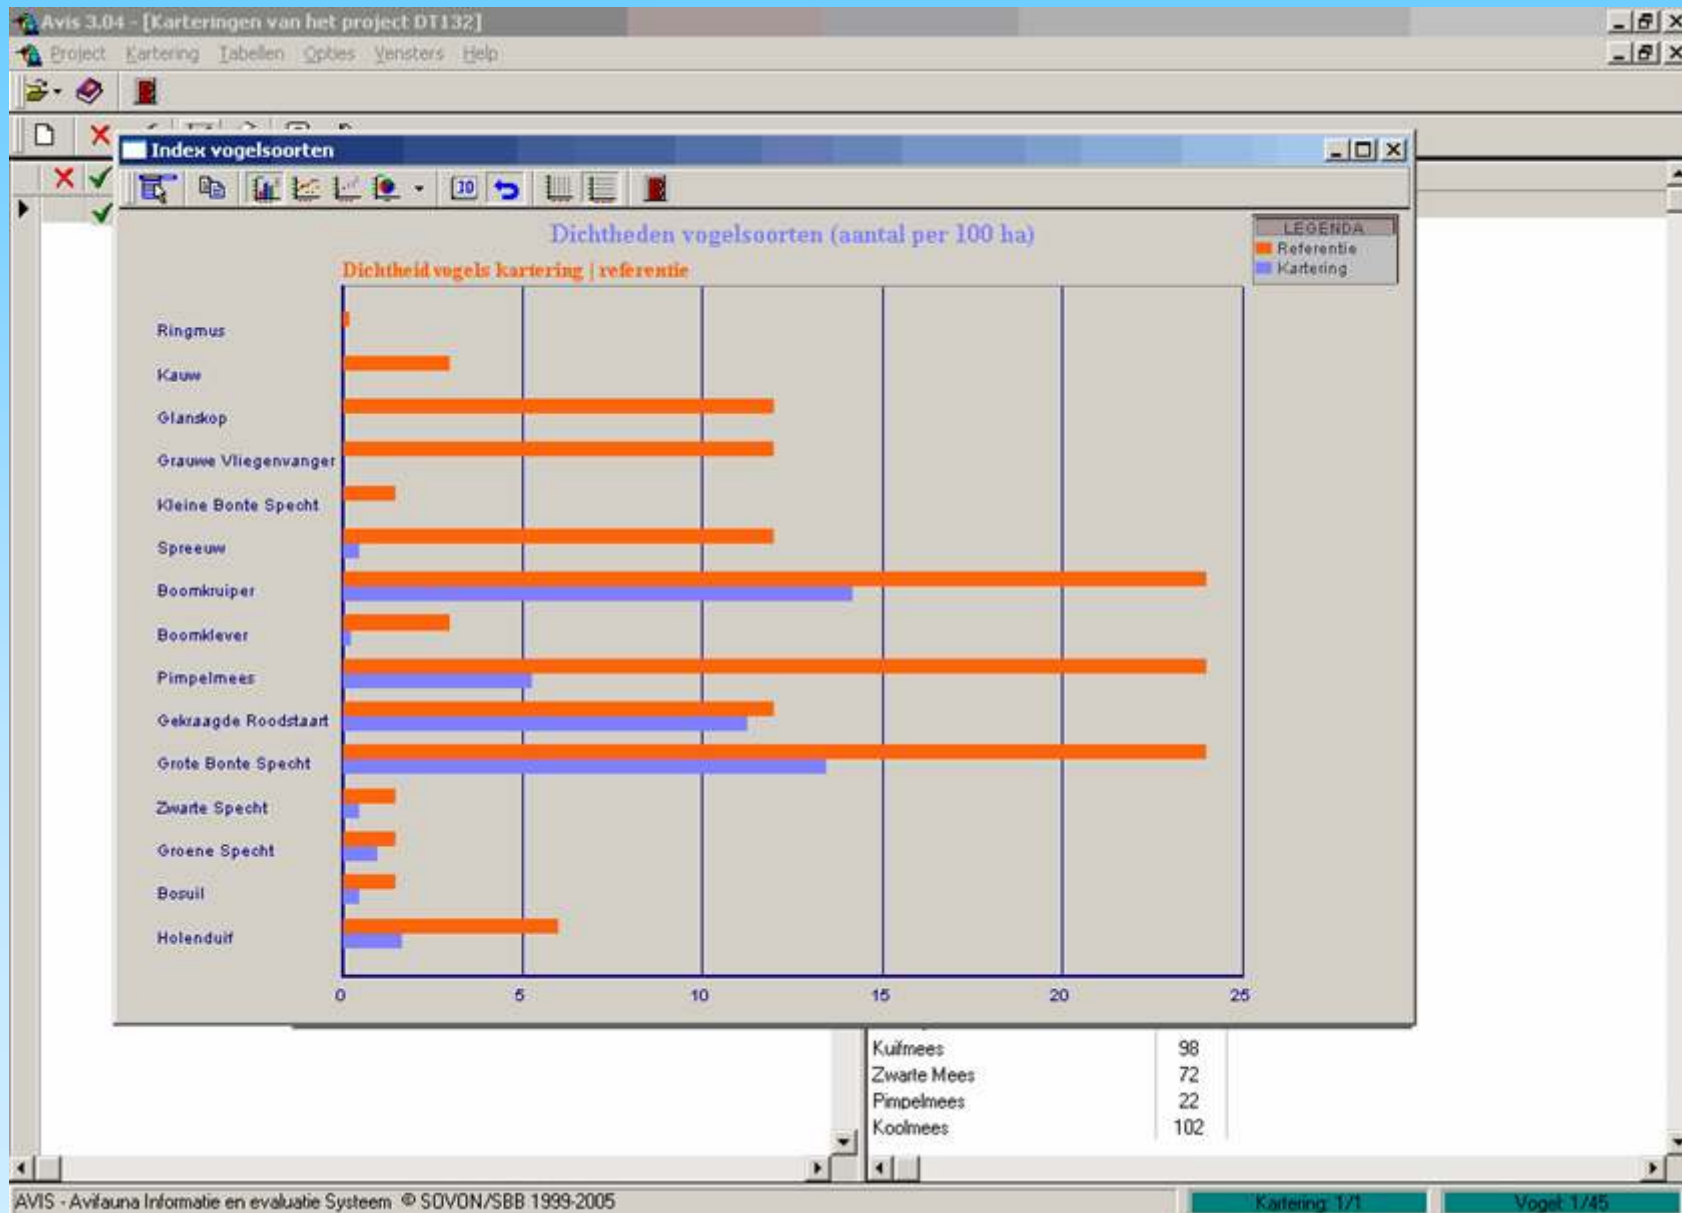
Avis 3.04 - [Karteringen van het project DT132]

Project Kartering Tabellen Opties Vensters Help

Index vogelsoorten

Dichtheden vogelsoorten (aantal per 100 ha)

Dichtheid vogels kartering | referentie

LEGENDA
Referentie
Kartering

Ringmus
Kauw
Glanskop
Grauwe Vliegenvanger
Kleine Bonte Specht
Spreeuw
Boomkruiper
Boomklever
Pimpelmees
Gekraagde Roodstaart
Grote Bonte Specht
Zwarte Specht
Groene Specht
Bosuil
Holenduif

0 5 10 15 20 25

| | |
|---|---|
| Kuifmees | 98 |
| Zwarte Mees | 72 |
| Pimpelmees | 22 |
| Koolmees | 102 |

AVIS - Avifauna Informatie en evaluatie Systeem © SOVON/SBB 1999-2005

Kartering: 1/1

Vogel: 1/45